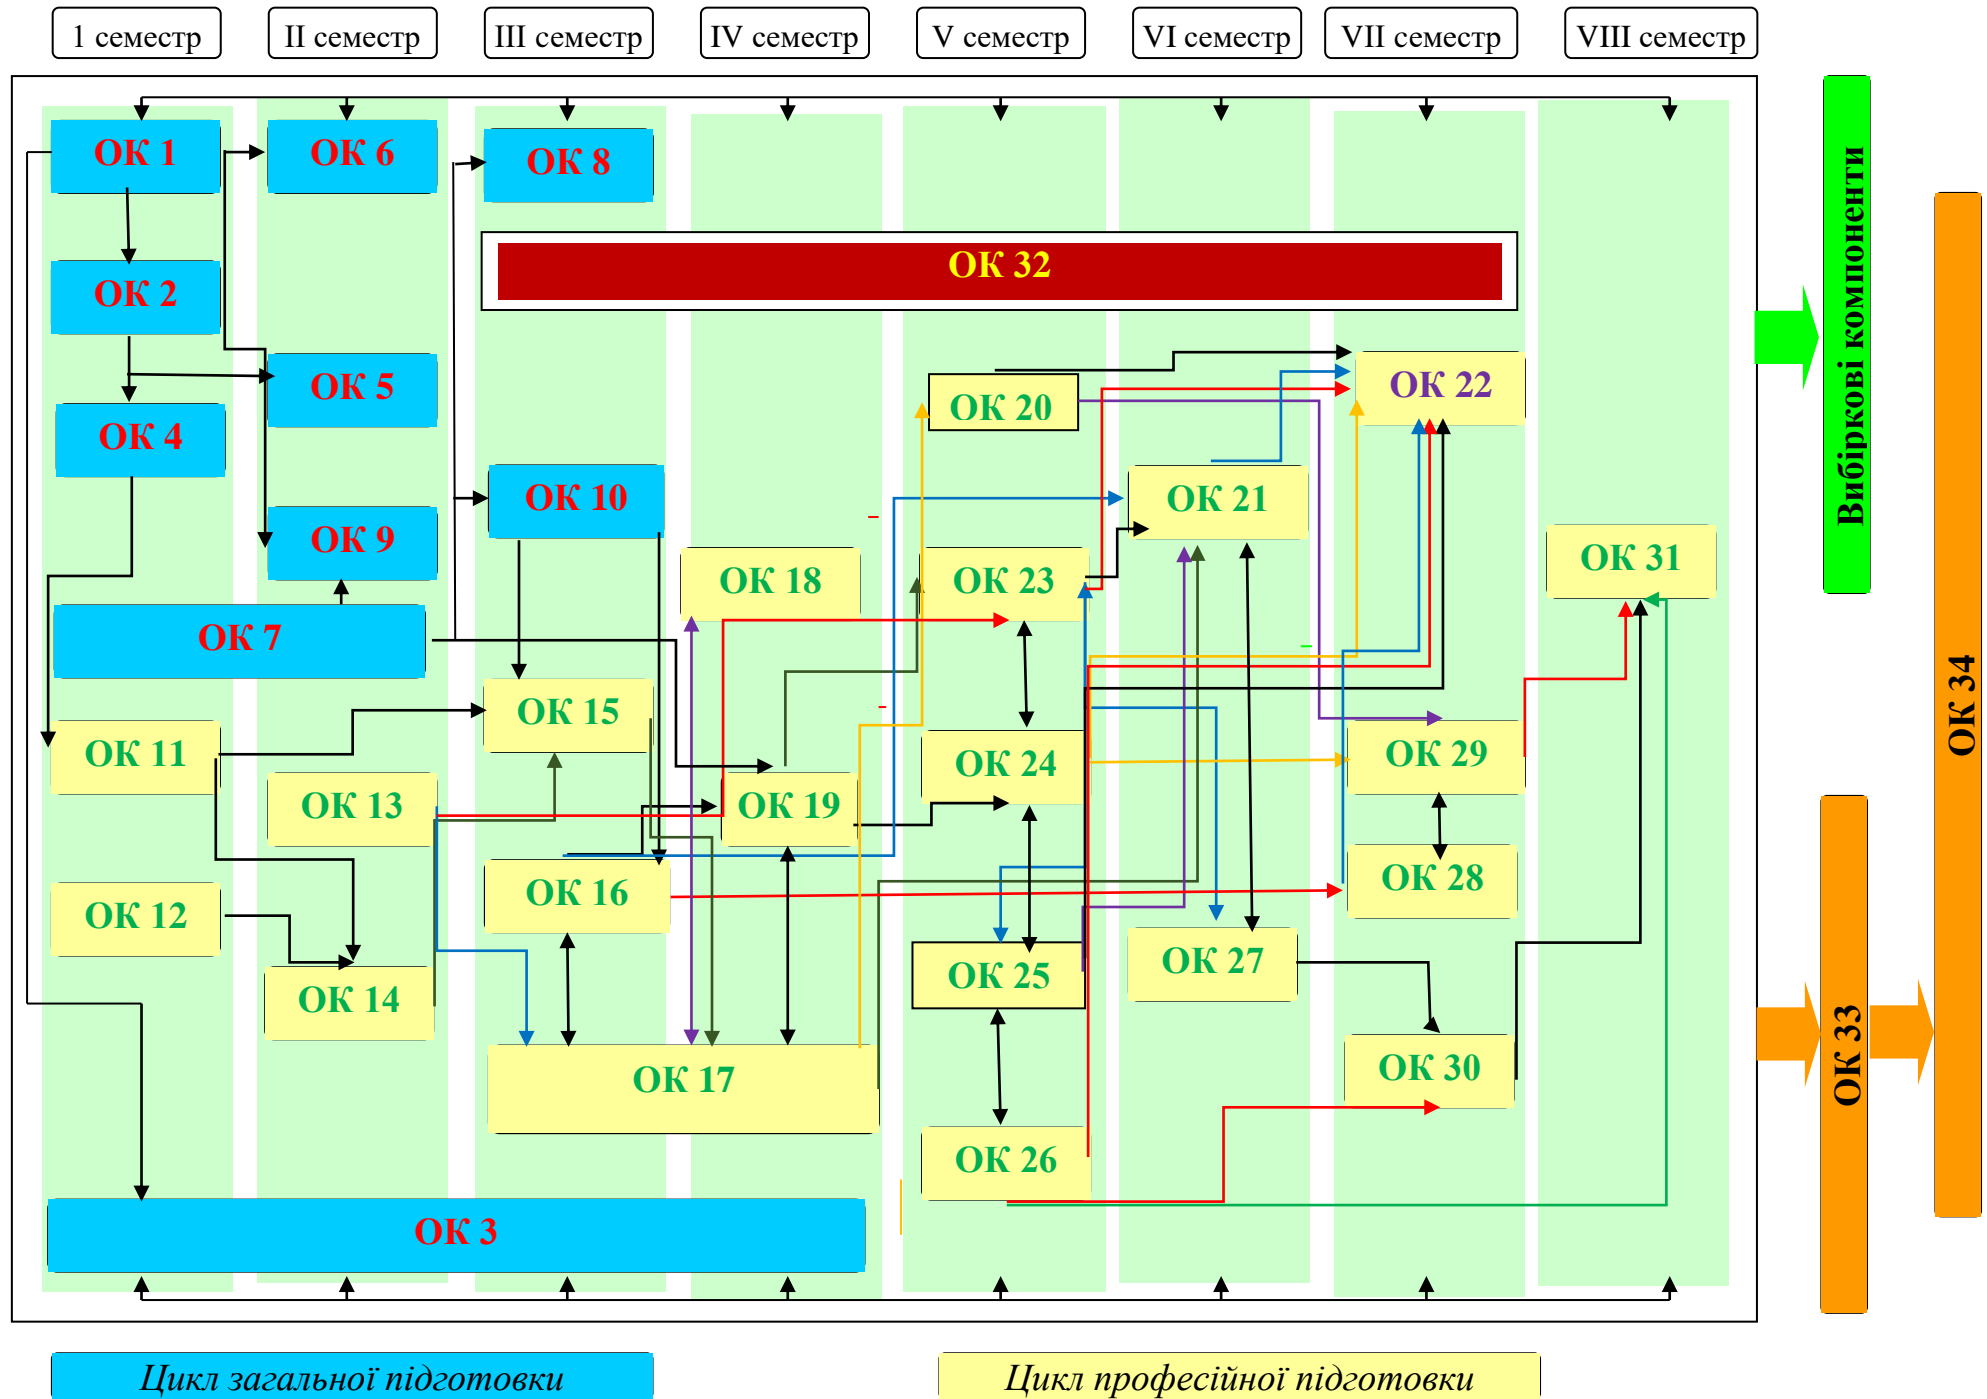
1 семестр
II семестр
III семестр
IV семестр
V семестр
VI семестр
VII семестр
VIII семестр

ОК 1
ОК 6
ОК 8
ОК 32
ОК 2
ОК 5
ОК 4
ОК 20
ОК 22
ОК 10
ОК 21
ОК 9
ОК 18
ОК 23
ОК 31
ОК 7
ОК 15
ОК 11
ОК 24
ОК 29
ОК 13
ОК 19
ОК 28
ОК 16
ОК 12
ОК 25
ОК 27
ОК 14
ОК 17
ОК 30
ОК 26
ОК 3

Вибіркові компоненти
ОК 33
ОК 34

Цикл загальної підготовки
Цикл професійної підготовки